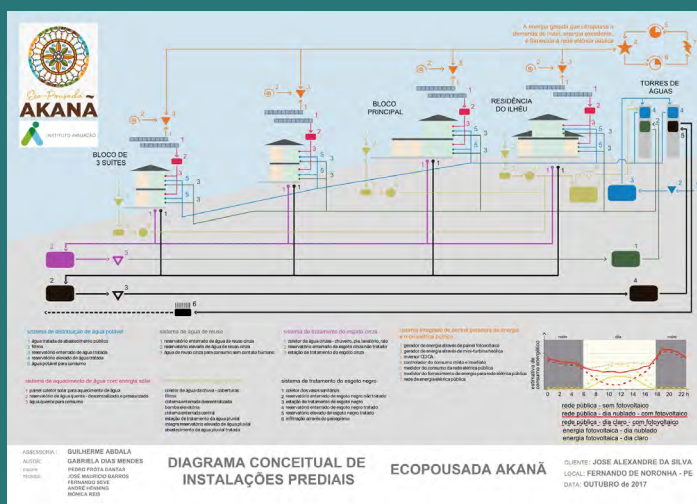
Eco-Pousada
AKANÃ
INSTITUTO AKUACÊ

A energia gerada que ultrapassa a demanda de pico, energia excedente, é fornecida à rede elétrica pública

TORRES DE ÁGUAS

BLOCO PRINCIPAL

RESIDÊNCIA DO ILHÉU

BLOCO DE 3 SUÍTES

1 2 3 4 5 6

sistema de distribuição de água potável

sistema de águas de reuso

sistema de tratamento do esgoto cinza

sistema integrado de painel gerador de energia e rede elétrica pública

sistema de aquecimento de água com energia solar

sistema de tratamento do esgoto negro

rede pública - sem fotovoltaico
rede pública - dia nublado - com fotovoltaico
rede pública - dia claro - com fotovoltaico
energia fotovoltaica - dia nublado
energia fotovoltaica - dia claro

0 2 4 6 8 10 12 14 16 18 20 22 h

ASSESSORIA: GUILHERME ABDALA
AUTOR: GABRIELA DIAS MENDES
EQUIPE: PEDRO FROTA DANTAS
JOSÉ MAURÍCIO BARROS
FERNANDO SEVE
ANDRÉ HEMMING
MÔNICA REIS

DIAGRAMA CONCEITUAL DE INSTALAÇÕES PREDIAIS

ECOPOUSADA AKANÃ

CLIENTE: JOSE ALEXANDRE DA SILVA
LOCAL: FERNANDO DE NORONHA - PE
DATA: OUTUBRO de 2017